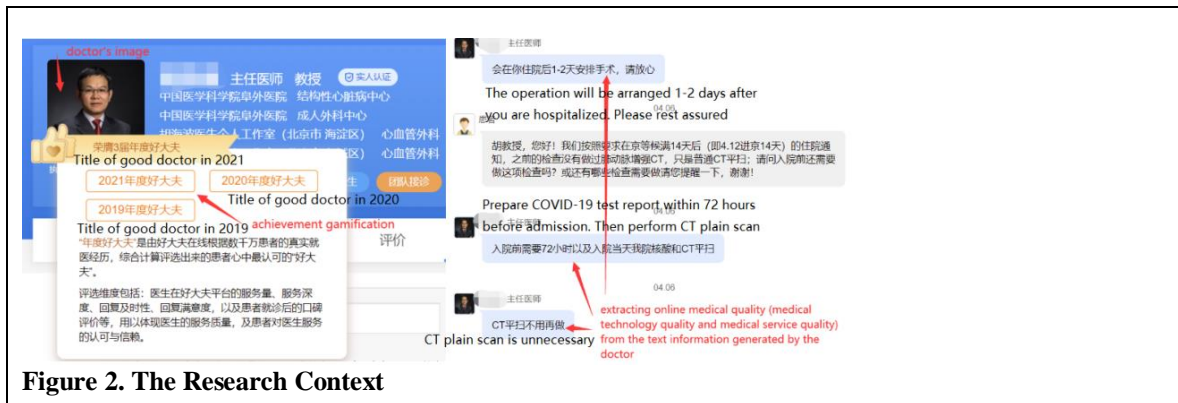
doctor's image

主任医师 教授 实人认证

中国医学科学院阜外医院 结构性心脏病中心

中国医学科学院阜外医院 成人外科中心

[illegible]工作室（北京市 海淀区） 心血管外科

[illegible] 心血管外科

荣膺3届年度好大夫

Title of good doctor in 2021

2021年度好大夫

2020年度好大夫

Title of good doctor in 2020

2019年度好大夫

团队接诊

achievement gamification

Title of good doctor in 2019

"年度好大夫"是由好大夫在线根据数千万患者的真实就医经历，综合计算评选出来的患者心中最认可的"好大夫"。

评价

评选维度包括：医生在好大夫平台的服务量、服务深度、回复及时性、回复满意度，以及患者就诊后的口碑评价等，用以体现医生的服务质量，及患者对医生服务的认可与信赖。

主任医师

会在你住院后1-2天安排手术，请放心

The operation will be arranged 1-2 days after you are hospitalized. Please rest assured

04.06

胡教授，您好！我们按照要求在京等候满14天后（即4.12进京14天）的住院通知，之前的检查没有做过冠状动脉增强CT，只是普通CT平扫；请问入院前还需要做这项检查吗？或还有哪些检查需要做请您提醒一下，谢谢！

Prepare COVID-19 test report within 72 hours before admission. Then perform CT plain scan

04.06

主任医师

入院前需要72小时以及入院当天我院核酸和CT平扫

04.06

主任医师

CT平扫不用再做

CT plain scan is unnecessary

extracting online medical quality (medical technology quality and medical service quality) from the text information generated by the doctor

Figure 2. The Research Context